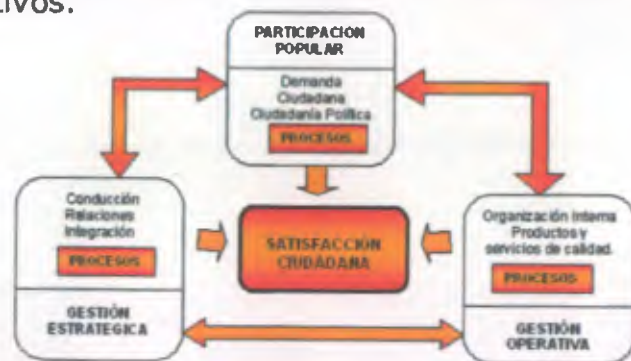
tivos.

PARTICIPACION POPULAR

Demanda Ciudadana Ciudadanía Política

PROCESOS

Conducción Relaciones Integración

PROCESOS

GESTIÓN ESTRATEGICA

SATISFACCIÓN CIUDADANA

Organización interna Productos y servicios de calidad.

PROCESOS

GESTIÓN OPERATIVA